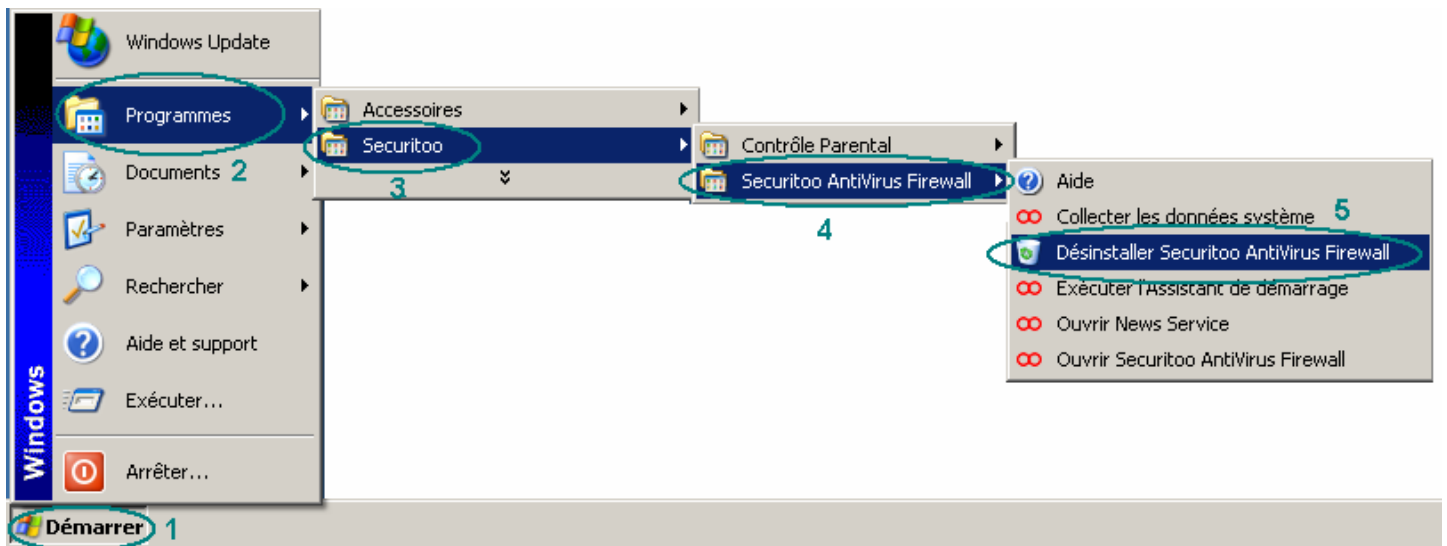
Windows Update
Programmes
Documents 2
Paramètres
Rechercher
Aide et support
Exécuter...
Arrêter...
Windows
Démarrer 1

Accessoires
Securitoo
3

Contrôle Parental
Securitoo AntiVirus Firewall
4

Aide
Collecter les données système
5
Désinstaller Securitoo AntiVirus Firewall
Exécuter l'Assistant de démarrage
Ouvrir News Service
Ouvrir Securitoo AntiVirus Firewall